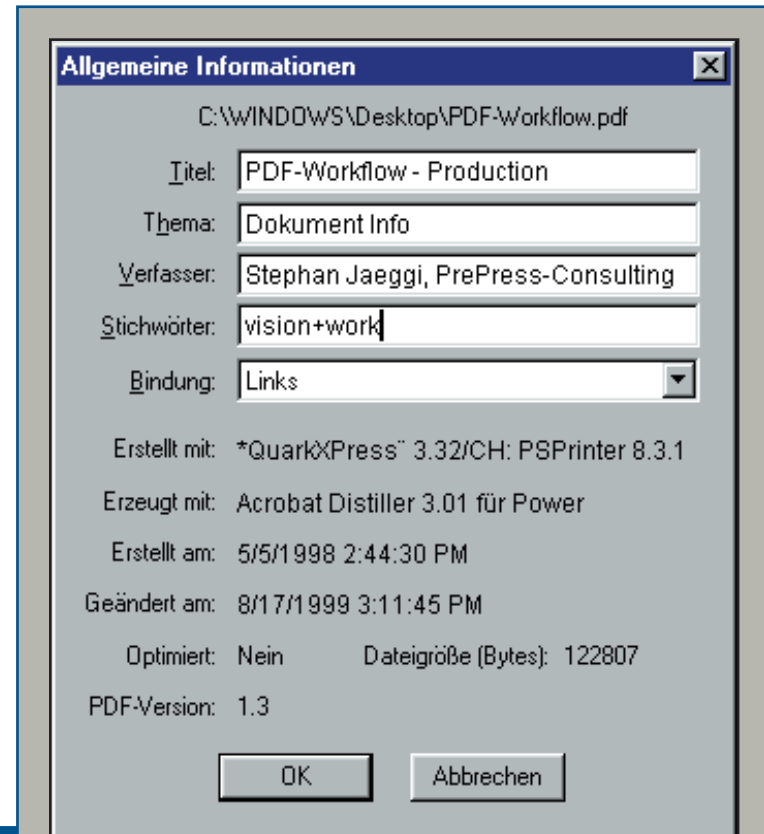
Allgemeine Informationen

C:\WINDOWS\Desktop\PDF-Workflow.pdf

Titel: PDF-Workflow - Production

Thema: Dokument Info

Verfasser: Stephan Jaeggi, PrePress-Consulting

Stichwörter: vision+work

Bindung: Links

Erstellt mit: *QuarkXPress˝ 3.32/CH: PSPrinter 8.3.1

Erzeugt mit: Acrobat Distiller 3.01 für Power

Erstellt am: 5/5/1998 2:44:30 PM

Geändert am: 8/17/1999 3:11:45 PM

Optimiert: Nein Dateigröße (Bytes): 122807

PDF-Version: 1.3

OK Abbrechen